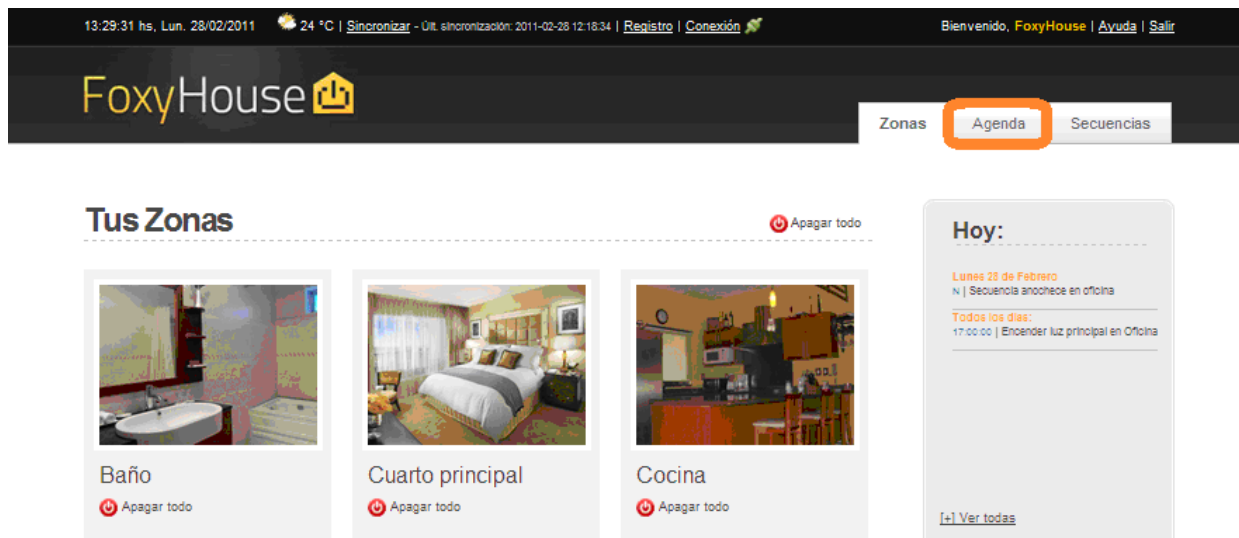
13:29:31 hs, Lun. 28/02/2011 24 °C | Sincronizar - Últ. sincronización: 2011-02-28 12:18:34 | Registro | Conexión

Bienvenido, FoxyHouse | Ayuda | Salir

FoxyHouse

Zonas Agenda Secuencias

Tus Zonas

Apagar todo

Baño
Apagar todo

Cuarto principal
Apagar todo

Cocina
Apagar todo

Hoy:

Lunes 28 de Febrero
N | Secuencia anochece en oficina

Todos los días:
17:00:00 | Encender luz principal en Oficina

[+] Ver todas